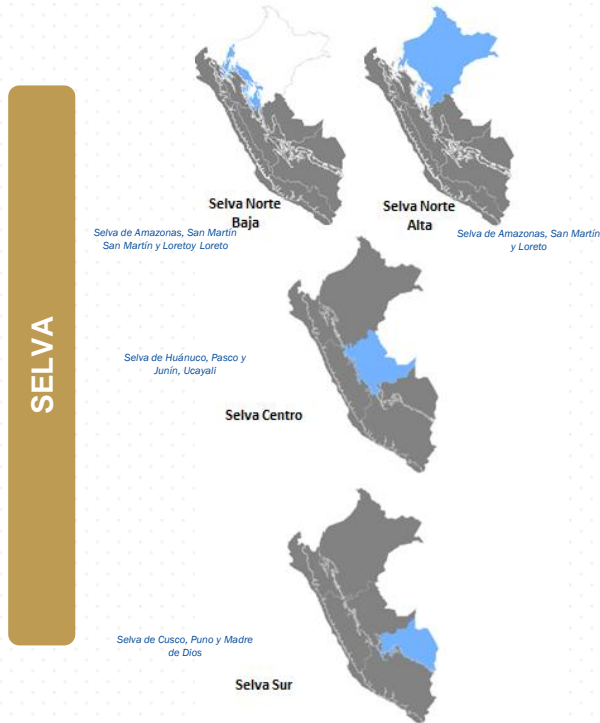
SELVA

Selva Norte Baja

Selva de Amazonas, San Martín San Martín y Loretoy Loreto

Selva Norte Alta

Selva de Amazonas, San Martín y Loreto

Selva de Huánuco, Pasco y Junín, Ucayali

Selva Centro

Selva de Cusco, Puno y Madre de Dios

Selva Sur